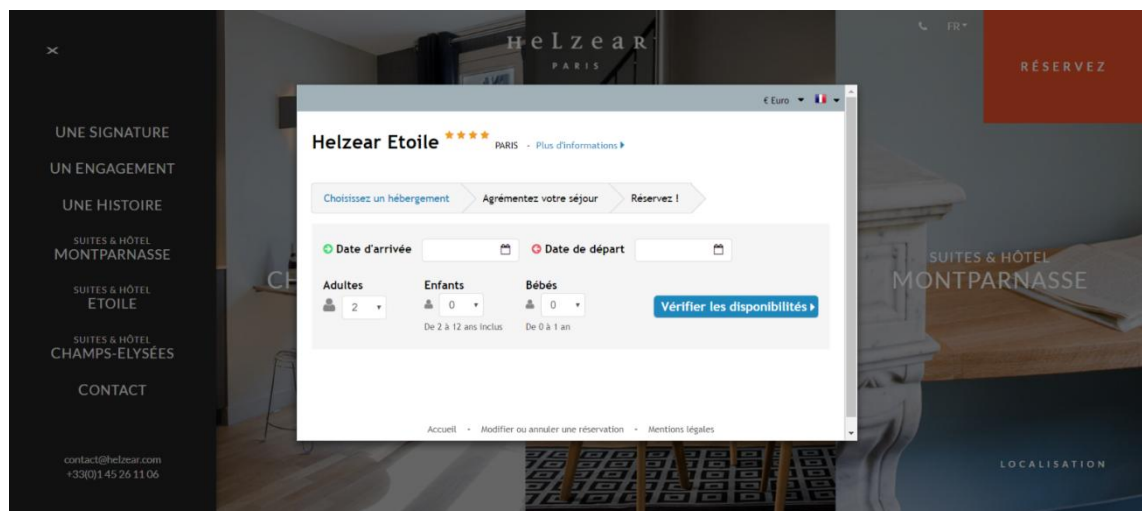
×

HELZEAR
PARIS

FR

RÉSERVEZ

UNE SIGNATURE

UN ENGAGEMENT

UNE HISTOIRE

SUITES & HÔTEL
MONTPARNASSE

SUITES & HÔTEL
ETOILE

SUITES & HÔTEL
CHAMPS-ELYSÉES

CONTACT

contact@helzear.com
+33(0)1 45 26 11 06

CH

SUITES & HÔTEL
MONTPARNASSE

LOCALISATION

€ Euro

Helzear Etoile ★★★★ PARIS - Plus d'informations

Choisissez un hébergement | Agrémentez votre séjour | Réservez !

Date d'arrivée

Date de départ

Adultes
2

Enfants
0
De 2 à 12 ans inclus

Bébés
0
De 0 à 1 an

Vérifier les disponibilités

Accueil - Modifier ou annuler une réservation - Mentions légales